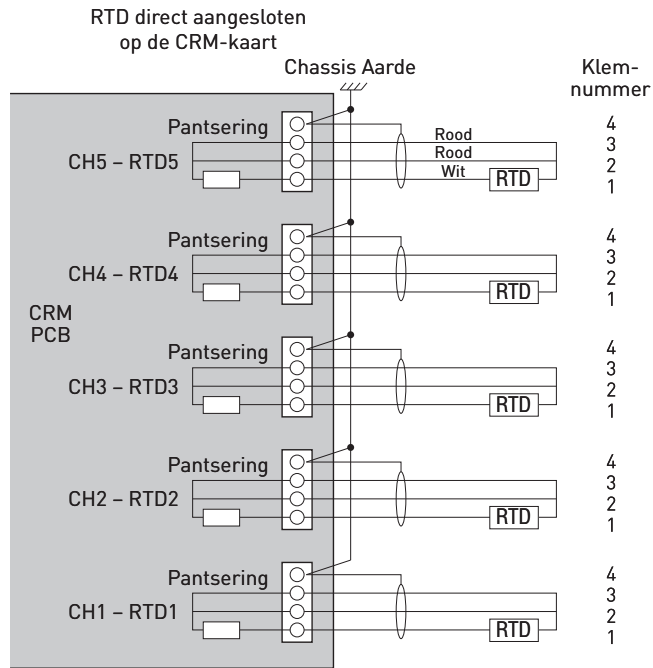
RTD direct aangesloten op de CRM-kaart

Chassis Aarde

Klem-nummer

Pantsering
CH5 – RTD5
Rood
Rood
Wit
RTD
4
3
2
1

Pantsering
CH4 – RTD4
RTD
4
3
2
1

CRM PCB

Pantsering
CH3 – RTD3
RTD
4
3
2
1

Pantsering
CH2 – RTD2
RTD
4
3
2
1

Pantsering
CH1 – RTD1
RTD
4
3
2
1